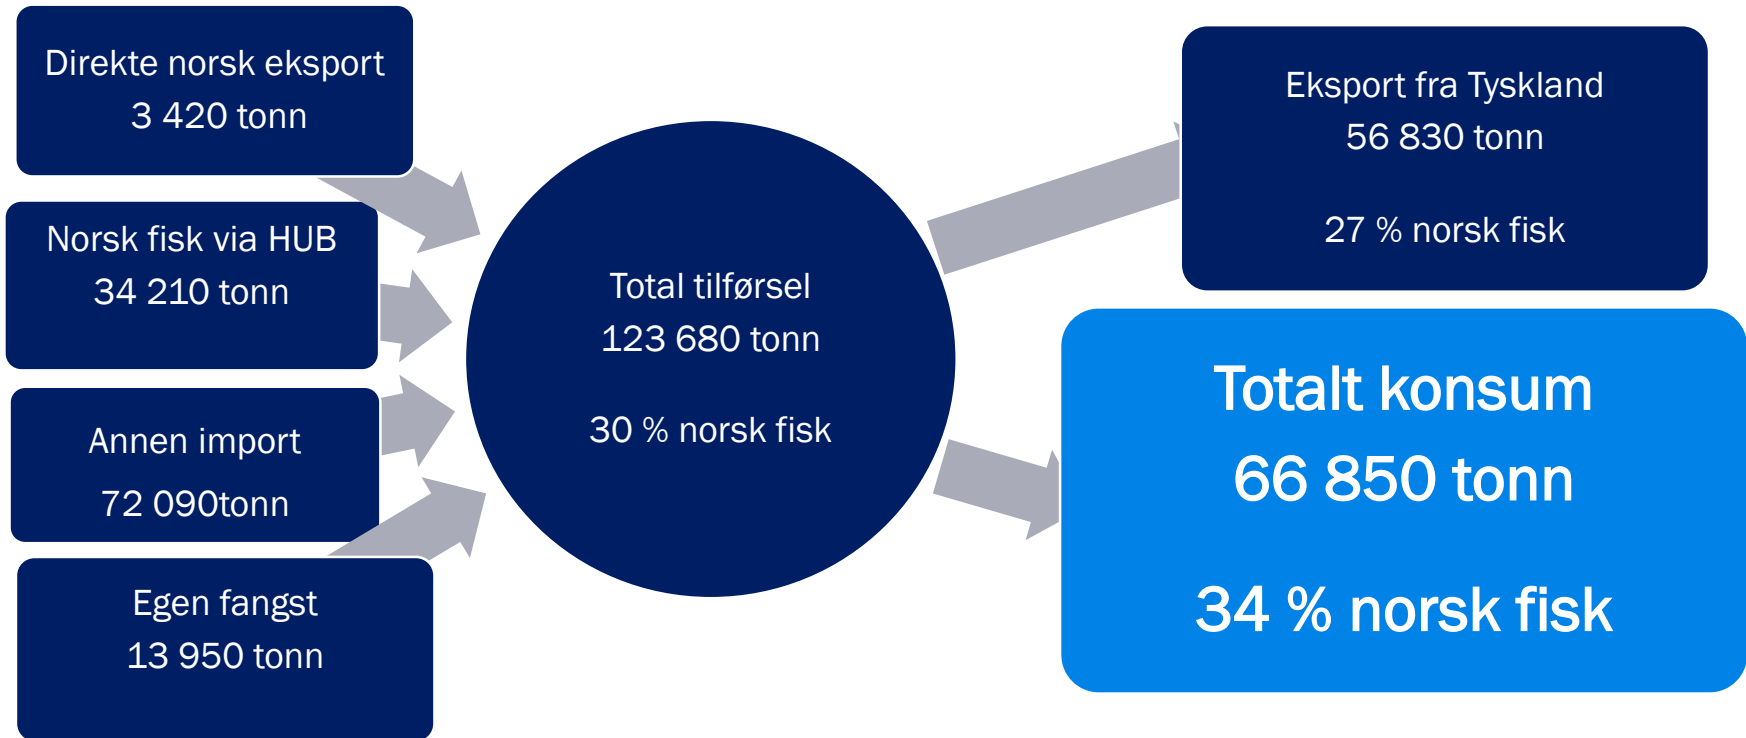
Direkte norsk eksport
3 420 tonn

Norsk fisk via HUB
34 210 tonn

Annen import
72 090tonn

Egen fangst
13 950 tonn

Total tilførsel
123 680 tonn

30 % norsk fisk

Eksport fra Tyskland
56 830 tonn

27 % norsk fisk

Totalt konsum
66 850 tonn

34 % norsk fisk